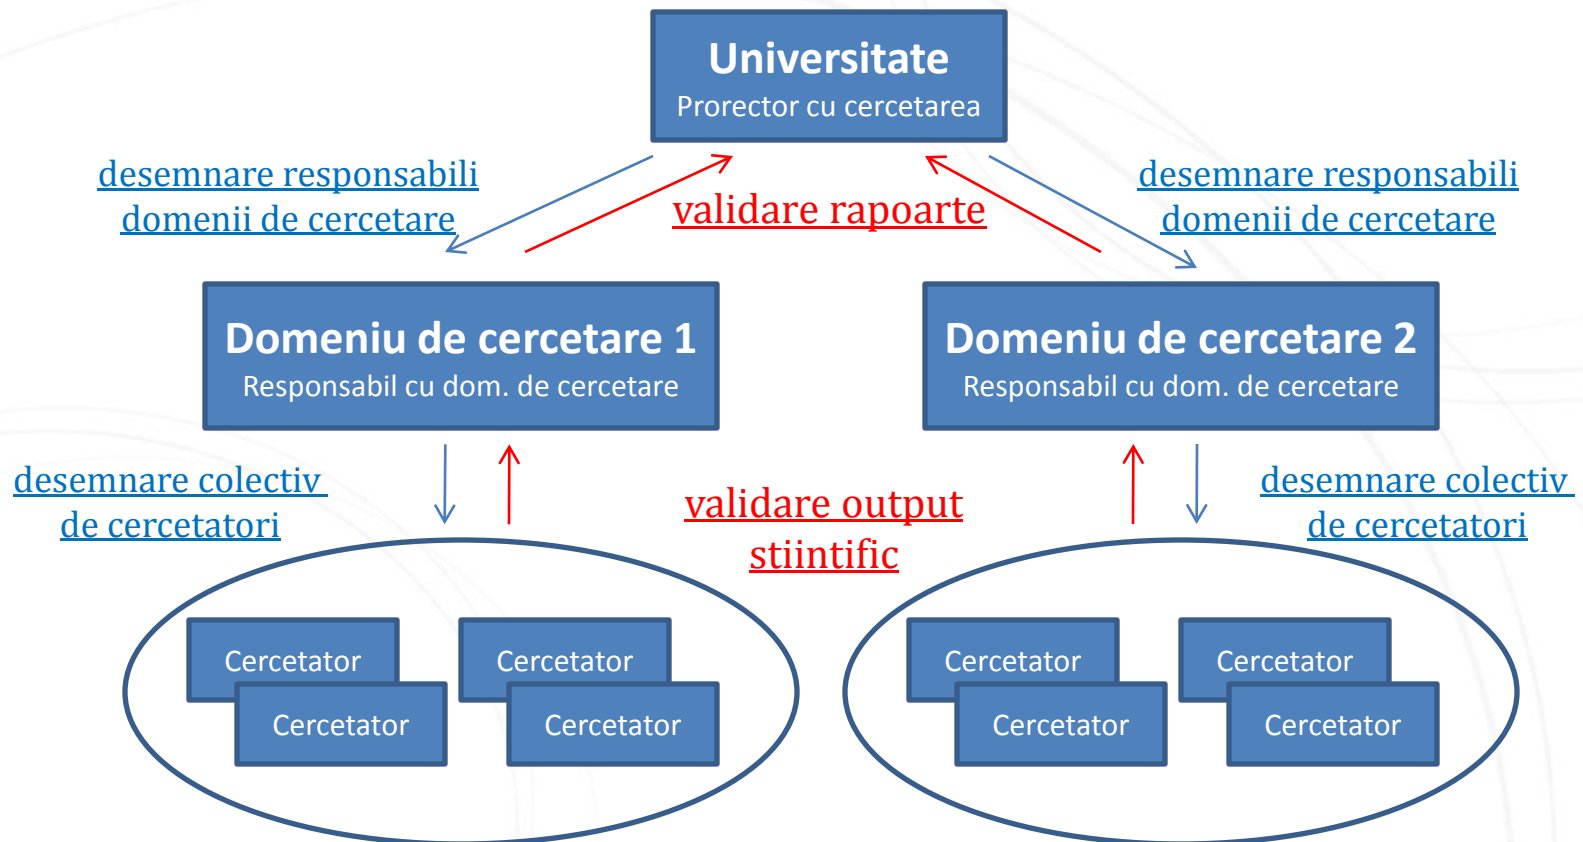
Universitate
Prorector cu cercetarea

desemnare responsabili domenii de cercetare

validare rapoarte

desemnare responsabili domenii de cercetare

Domeniu de cercetare 1
Responsabil cu dom. de cercetare

Domeniu de cercetare 2
Responsabil cu dom. de cercetare

desemnare colectiv de cercetatori

validare output stiintific

desemnare colectiv de cercetatori

Cercetator
Cercetator
Cercetator
Cercetator

Cercetator
Cercetator
Cercetator
Cercetator